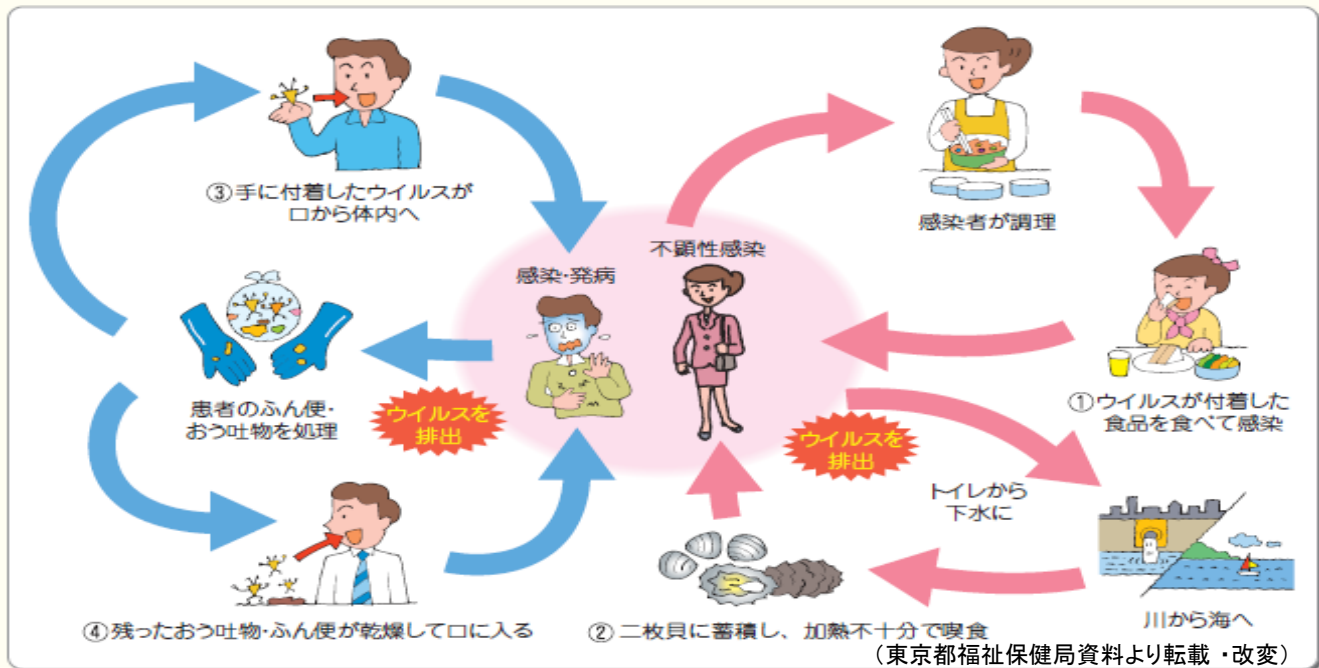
③手に付着したウイルスが口から体内へ

感染者が調理

不顕性感染

感染・発病

患者のふん便・おう吐物を処理

ウイルスを排出

ウイルスを排出

①ウイルスが付着した食品を食べて感染

トイレから下水に

川から海へ

④残ったおう吐物・ふん便が乾燥して口に入る

②二枚貝に蓄積し、加熱不十分で喫食

（東京都福祉保健局資料より転載・改変）